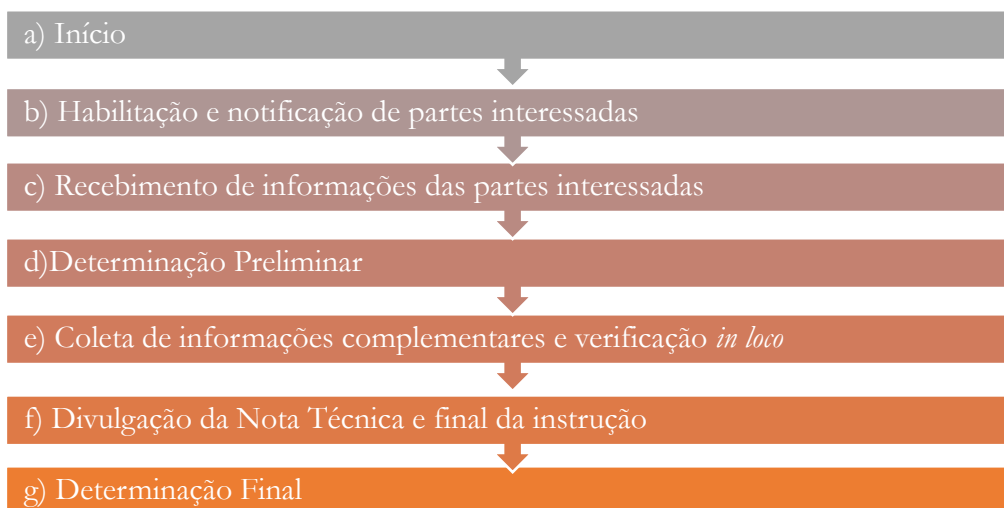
a) Início

b) Habilitação e notificação de partes interessadas

c) Recebimento de informações das partes interessadas

d)Determinação Preliminar

e) Coleta de informações complementares e verificação *in loco*

f) Divulgação da Nota Técnica e final da instrução

g) Determinação Final